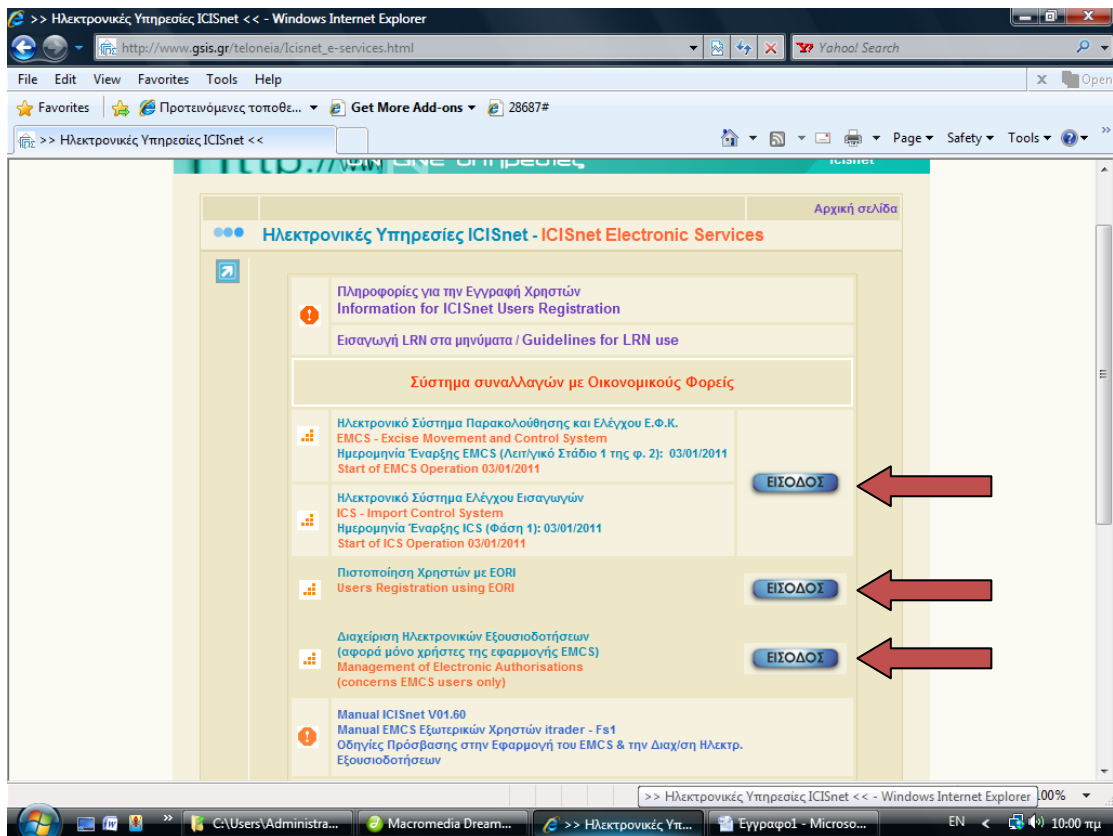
>> Ηλεκτρονικές Υπηρεσίες ICISnet << - Windows Internet Explorer

http://www.gsis.gr/teloneia/Icisnet_e-services.html

Yahoo! Search

File Edit View Favorites Tools Help

Open

Favorites Προτεινόμενες τοποθε... Get More Add-ons 28687#

>> Ηλεκτρονικές Υπηρεσίες ICISnet <<

Page Safety Tools

Αρχική σελίδα

Ηλεκτρονικές Υπηρεσίες ICISnet - ICISnet Electronic Services

Πληροφορίες για την Εγγραφή Χρηστών
Information for ICISnet Users Registration

Εισαγωγή LRN στα μηνύματα / Guidelines for LRN use

Σύστημα συναλλαγών με Οικονομικούς Φορείς

Ηλεκτρονικό Σύστημα Παρακολούθησης και Ελέγχου Ε.Φ.Κ.
EMCS - Excise Movement and Control System
Ημερομηνία Έναρξης EMCS (Λειτ/γικό Στάδιο 1 της φ. 2): 03/01/2011
Start of EMCS Operation 03/01/2011

ΕΙΣΟΔΟΣ

Ηλεκτρονικό Σύστημα Ελέγχου Εισαγωγών
ICS - Import Control System
Ημερομηνία Έναρξης ICS (Φάση 1): 03/01/2011
Start of ICS Operation 03/01/2011

Πιστοποίηση Χρηστών με EORI
Users Registration using EORI

ΕΙΣΟΔΟΣ

Διαχείριση Ηλεκτρονικών Εξουσιοδοτήσεων
(αφορά μόνο χρήστες της εφαρμογής EMCS)
Management of Electronic Authorisations
(concerns EMCS users only)

ΕΙΣΟΔΟΣ

Manual ICISnet V01.60
Manual EMCS Εξωτερικών Χρηστών itrader - Fs1
Οδηγίες Πρόσβασης στην Εφαρμογή του EMCS & την Διαχ/ση Ηλεκτρ. Εξουσιοδοτήσεων

>> Ηλεκτρονικές Υπηρεσίες ICISnet << - Windows Internet Explorer

100%

C:\Users\Administra... Macromedia Dream... >> Ηλεκτρονικές Υπ... Έγγραφο1 - Microso...

EN 10:00 πμ